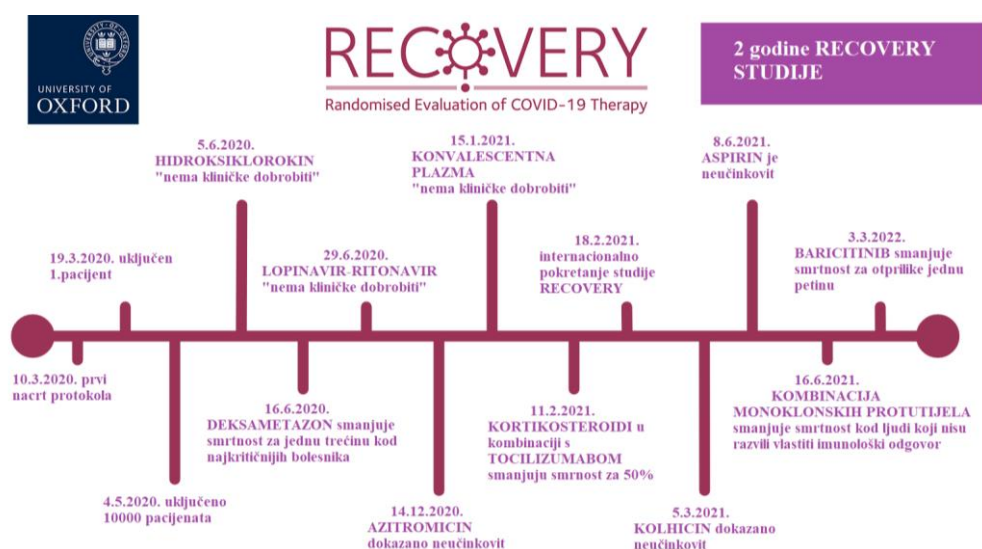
UNIVERSITY OF OXFORD

RECOVERY
Randomised Evaluation of COVID-19 Therapy

2 godine RECOVERY STUDIJE

5.6.2020.
HIDROKSIKLOROKIN
"nema kliničke dobrobiti"

15.1.2021.
KONVALESCENTNA PLAZMA
"nema kliničke dobrobiti"

8.6.2021.
ASPIRIN je neučinkovit

19.3.2020. uključen 1.pacijent

29.6.2020.
LOPINAVIR-RITONAVIR
"nema kliničke dobrobiti"

18.2.2021.
internacionalno pokretanje studije RECOVERY

3.3.2022.
BARICITINIB smanjuje smrtnost za otprilike jednu petinu

10.3.2020. prvi nacrt protokola

16.6.2020.
DEKSAMETAZON smanjuje smrtnost za jednu trećinu kod najkritičnijih bolesnika

11.2.2021.
KORTIKOSTEROIDI u kombinaciji s TOCILIZUMABOM smanjuju smrnost za 50%

16.6.2021.
KOMBINACIJA MONOKLONSKIH PROTUTIJELA smanjuje smrtnost kod ljudi koji nisu razvili vlastiti imunološki odgovor

4.5.2020. uključeno 10000 pacijenata

14.12.2020.
AZITROMICIN dokazano neučinkovit

5.3.2021.
KOLHICIN dokazano neučinkovit